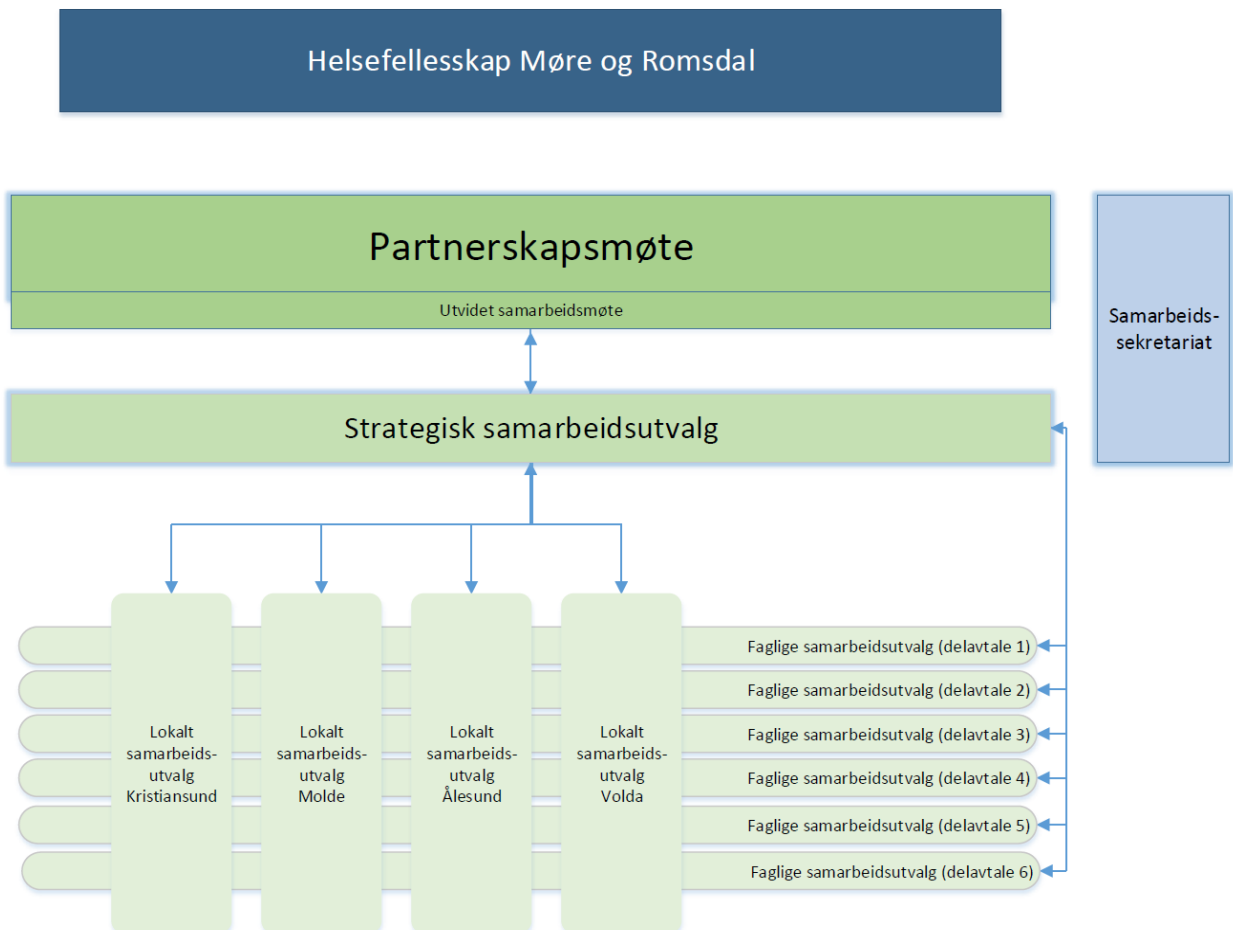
Helsefellesskap Møre og Romsdal

Partnerskapsmøte

Utvidet samarbeidsmøte

Samarbeids-sekretariat

Strategisk samarbeidsutvalg

Lokalt samarbeids-utvalg Kristiansund

Lokalt samarbeids-utvalg Molde

Lokalt samarbeids-utvalg Ålesund

Lokalt samarbeids-utvalg Volda

Faglige samarbeidsutvalg (delavtale 1)

Faglige samarbeidsutvalg (delavtale 2)

Faglige samarbeidsutvalg (delavtale 3)

Faglige samarbeidsutvalg (delavtale 4)

Faglige samarbeidsutvalg (delavtale 5)

Faglige samarbeidsutvalg (delavtale 6)